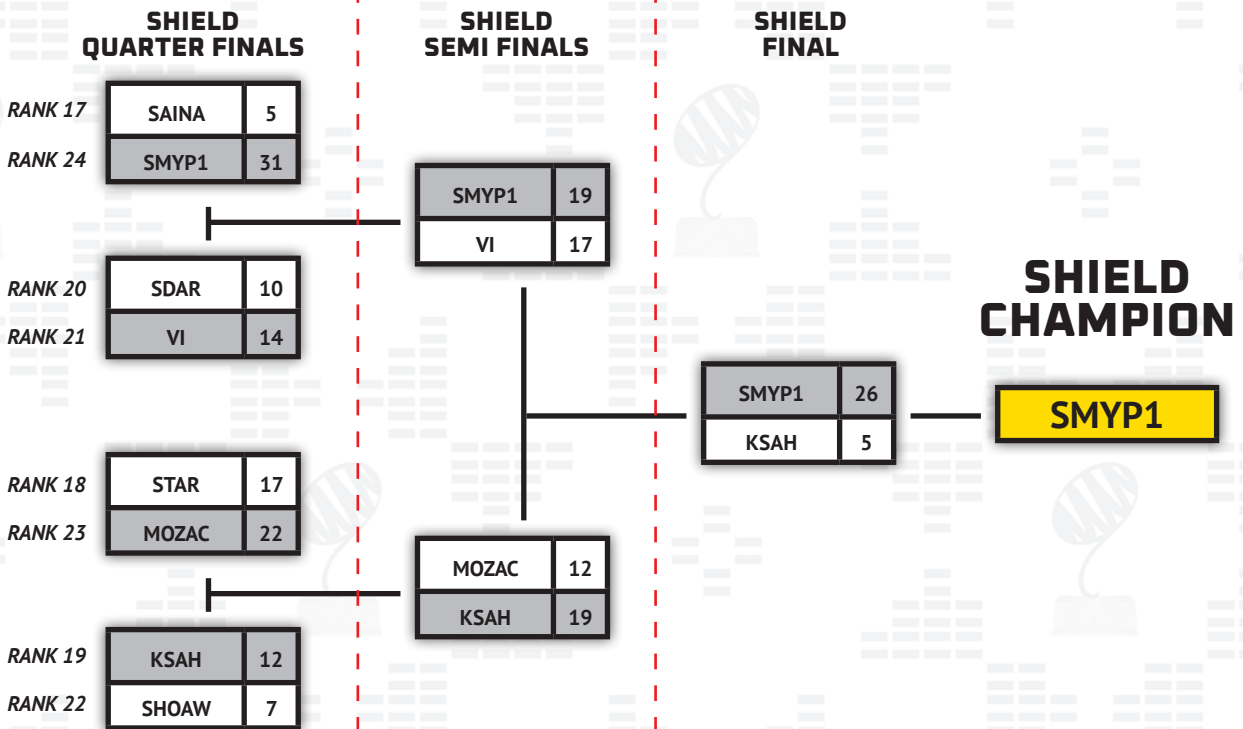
SHIELD QUARTER FINALS

SHIELD SEMI FINALS

SHIELD FINAL

RANK 17
| SAINA | 5 |
|---|---|
| SMYP1 | 31 |
RANK 24

RANK 20
| SDAR | 10 |
|---|---|
| VI | 14 |
RANK 21

RANK 18
| STAR | 17 |
|---|---|
| MOZAC | 22 |
RANK 23

RANK 19
| KSAH | 12 |
|---|---|
| SHOAW | 7 |
RANK 22

| SMYP1 | 19 |
|---|---|
| VI | 17 |

| MOZAC | 12 |
|---|---|
| KSAH | 19 |

| SMYP1 | 26 |
|---|---|
| KSAH | 5 |

SHIELD CHAMPION

SMYP1